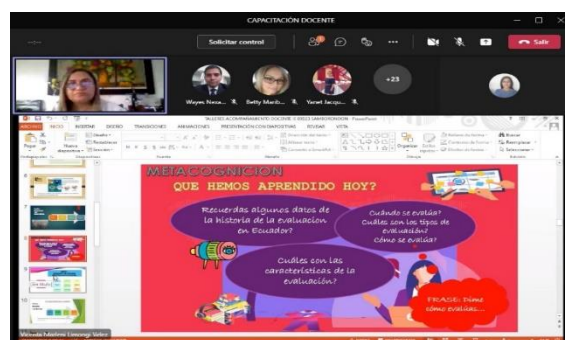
CAPACITACIÓN DOCENTE

Solicitar control

Salir

Wayes Neca... Betty Marib... Yanet Jacqu... +23

METACOGNICION
QUE HEMOS APRENDIDO HOY?

Recuerdas algunos datos de la historia de la evaluación en Ecuador?

Cuándo se evalúa? Cuáles son los tipos de evaluación? Cómo se evalúa?

Cuáles son las características de la evaluación?

FRASE: Dime cómo evalúas...

Victoria Marlene Trincongo Veloz